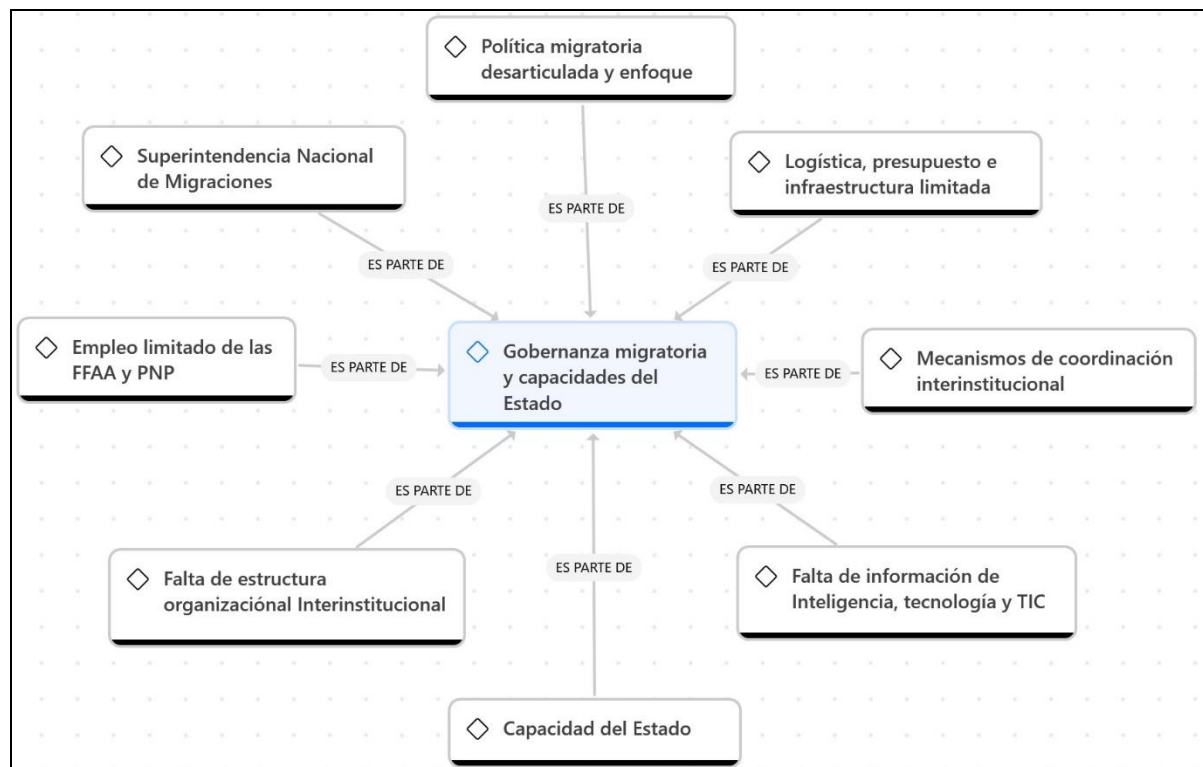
Política migratoria desarticulada y enfoque

ES PARTE DE

Superintendencia Nacional de Migraciones

ES PARTE DE

Logística, presupuesto e infraestructura limitada

ES PARTE DE

Empleo limitado de las FFAA y PNP

ES PARTE DE

Gobernanza migratoria y capacidades del Estado

ES PARTE DE

Mecanismos de coordinación interinstitucional

ES PARTE DE

ES PARTE DE

Falta de estructura organizacional Interinstitucional

ES PARTE DE

Falta de información de Inteligencia, tecnología y TIC

Capacidad del Estado